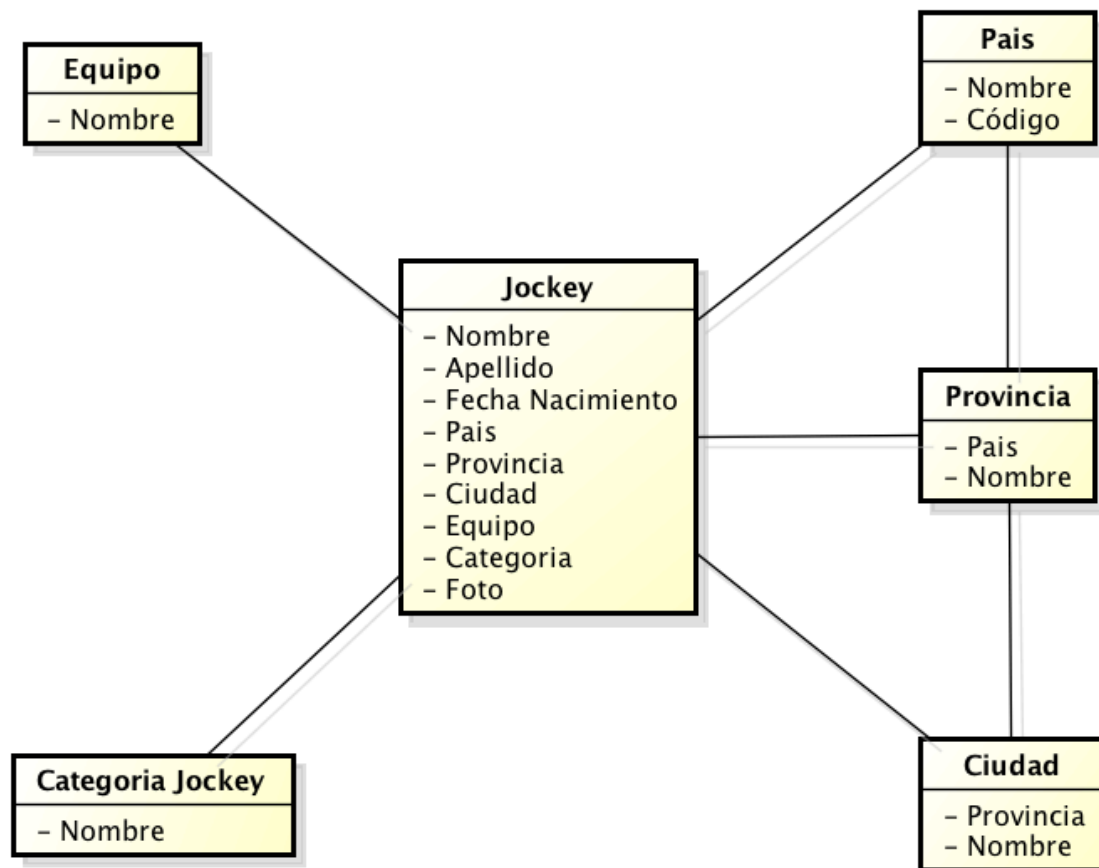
Equipo
- Nombre

Pais
- Nombre
- Código

Jockey
- Nombre
- Apellido
- Fecha Nacimiento
- Pais
- Provincia
- Ciudad
- Equipo
- Categoria
- Foto

Provincia
- Pais
- Nombre

Categoria Jockey
- Nombre

Ciudad
- Provincia
- Nombre